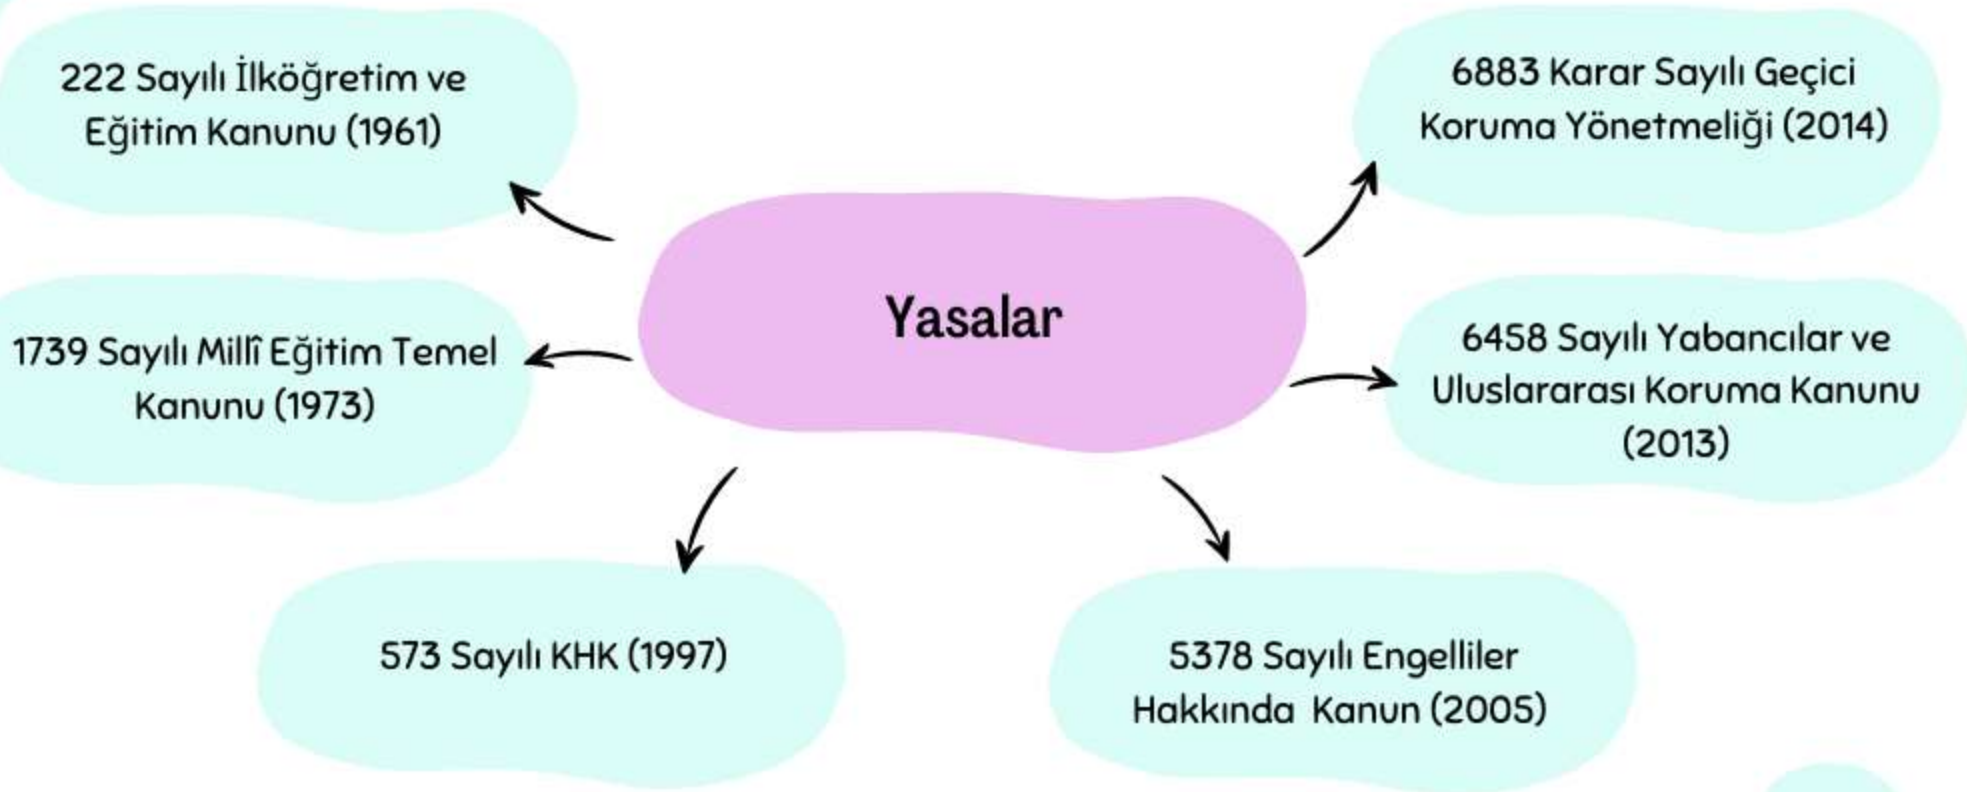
Yasalar

222 Sayılı İlköğretim ve Eğitim Kanunu (1961)

6883 Karar Sayılı Geçici Koruma Yönetmeliği (2014)

1739 Sayılı Millî Eğitim Temel Kanunu (1973)

6458 Sayılı Yabancılar ve Uluslararası Koruma Kanunu (2013)

573 Sayılı KHK (1997)

5378 Sayılı Engelliler Hakkında Kanun (2005)